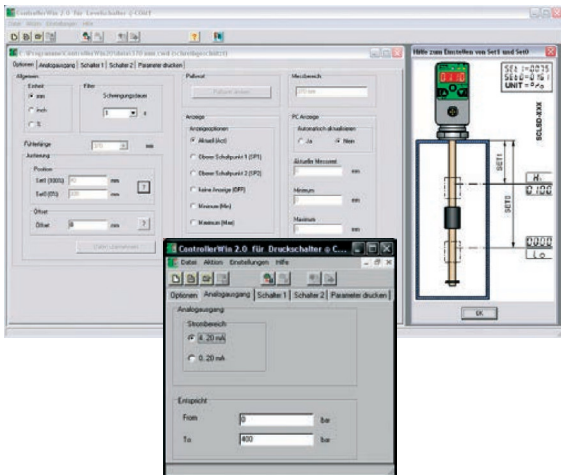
ControllerWin 2.0 für Levelschalter @ COM1
Datei Aktion Einstellungen Hilfe

C:\Programme\ControllerWin20\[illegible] (Schreibgeschützt)
Optionen Analogausgang Schalter 1 Schalter 2 Parameter drucken

Allgemein
Einheit
mm
inch
%
Filter
Schwingungsdauer
1 s

Fühlerlänge
370 mm

Justierung
Position
Set (100%) 40 mm
Set0 (0%) 300 mm
?

Offset
Offset 0 mm ?

Daten übernehmen

Pulkontr
Pulkontr. ändern

Messbereich
370 mm

Anzeige
Anzeigeoptionen
Aktuell (Act)
Oberer Schaltpunkt 1 (SP1)
Oberer Schaltpunkt 2 (SP2)
keine Anzeige (OFF)
Minimum (Min)
Maximum (Max)

PC Anzeige
Automatisch aktualisieren
Ja
Nein
Aktueller Messwert
mm
Minimum
mm
Maximum
mm

Hilfe zum Einstellen von Set1 und Set0

SEt I=0035
SEt0=0 16 I
UNIT=%₀
SCL60-EXX
SET1
SET0
H.
0 100
0000
Lo
OK

ControllerWin 2.0 für Druckschalter @ C...
Datei Aktion Einstellungen Hilfe
Optionen Analogausgang Schalter 1 Schalter 2 Parameter drucken

Analogausgang
Strombereich
4..20 mA
0..20 mA

Entspricht
From 0 bar
To 400 bar